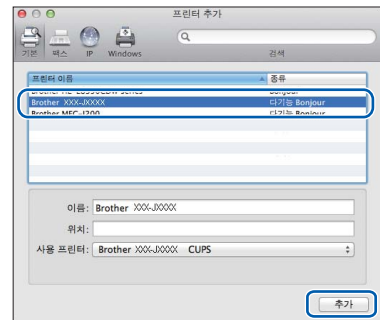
프린터 추가

기본 팩스 IP Windows

검색

| 프린터 이름 | 종류 |
|---|---|
| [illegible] | Bonjour |
| Brother XXX-JXXXX | 다기능 Bonjour |
| Brother MFC-J200 | 다기능 Bonjour |

이름: Brother XXX-JXXXX

위치:

사용 프린터: Brother XXX-JXXXX CUPS

추가